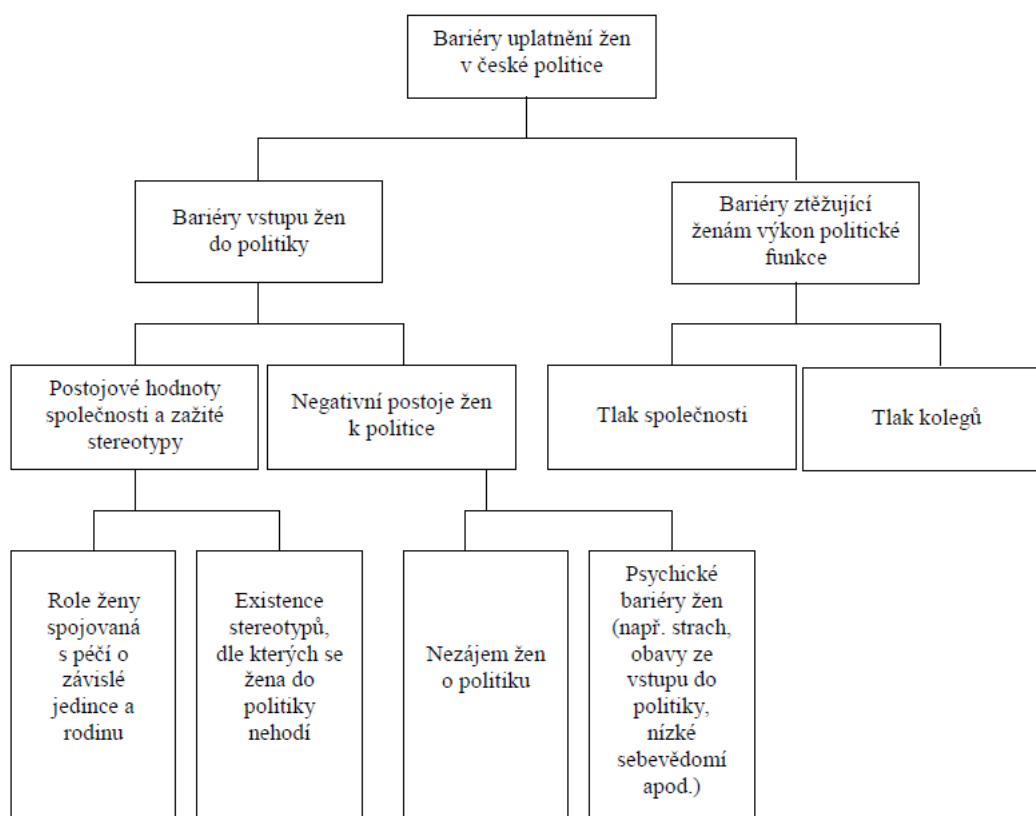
Bariéry uplatnění žen v české politice

Bariéry vstupu žen do politiky

Bariéry ztěžující ženám výkon politické funkce

Postojové hodnoty společnosti a zažité stereotypy

Negativní postoje žen k politice

Tlak společnosti

Tlak kolegů

Role ženy spojovaná s péčí o závislé jedince a rodinu

Existence stereotypů, dle kterých se žena do politiky nehodí

Nezájem žen o politiku

Psychické bariéry žen (např. strach, obavy ze vstupu do politiky, nízké sebevědomí apod.)